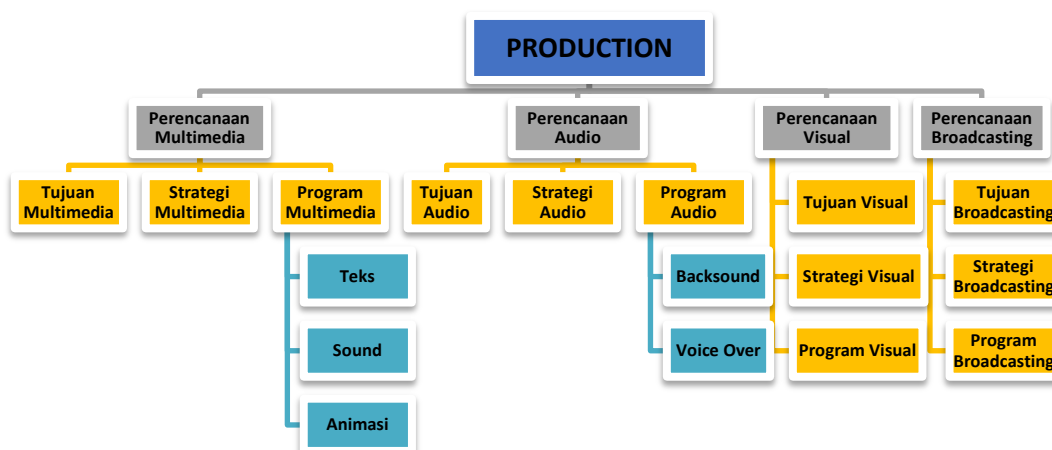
PRODUCTION

Perencanaan Multimedia

Tujuan Multimedia

Strategi Multimedia

Program Multimedia

Teks

Sound

Animasi

Perencanaan Audio

Tujuan Audio

Strategi Audio

Program Audio

Backsound

Voice Over

Perencanaan Visual

Tujuan Visual

Strategi Visual

Program Visual

Perencanaan Broadcasting

Tujuan Broadcasting

Strategi Broadcasting

Program Broadcasting